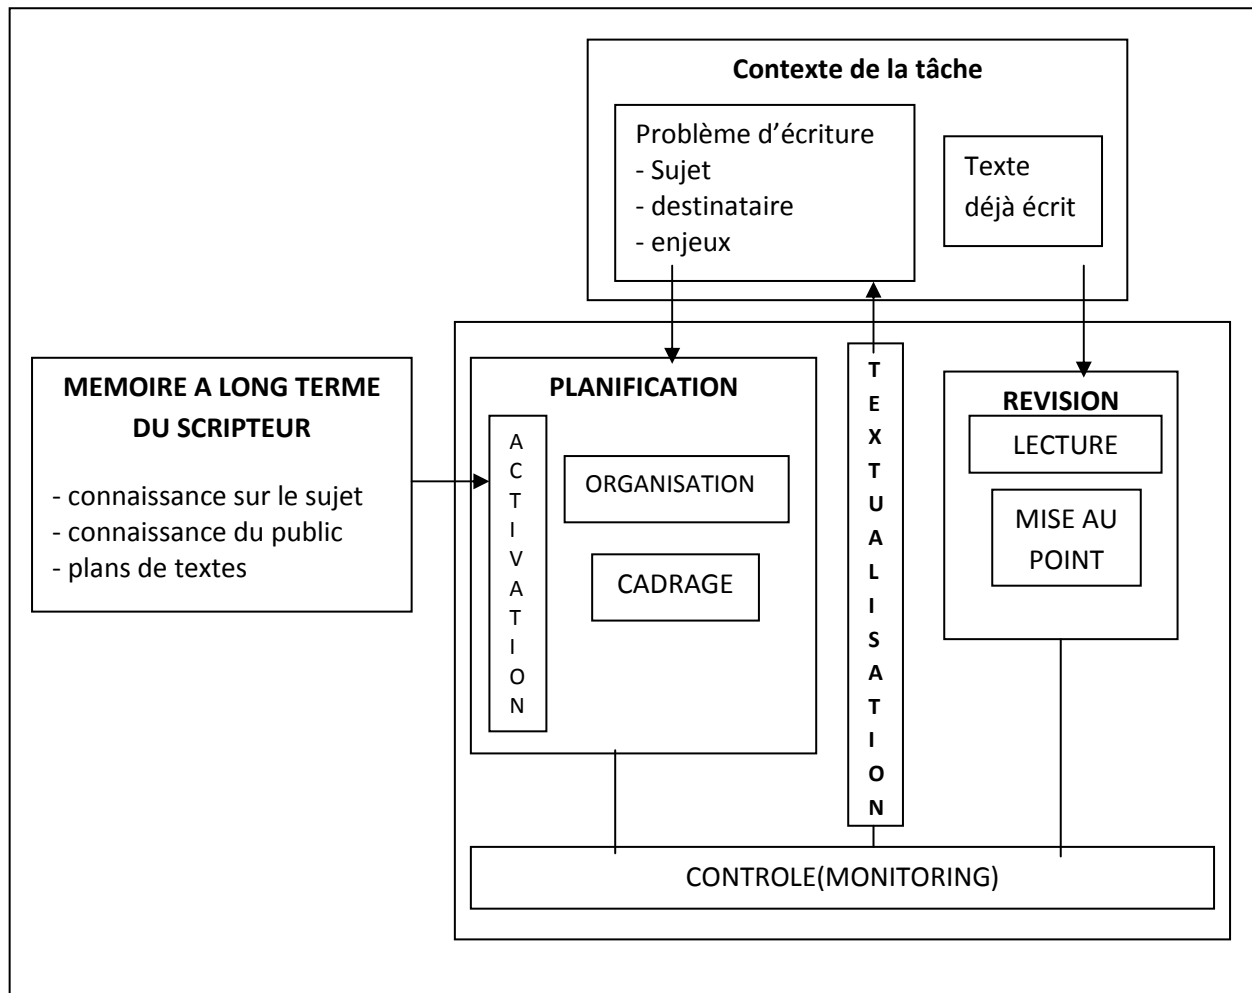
Contexte de la tâche

Problème d'écriture
- Sujet
- destinataire
- enjeux

Texte déjà écrit

MEMOIRE A LONG TERME DU SCRIPTEUR

- connaissance sur le sujet
- connaissance du public
- plans de textes

PLANIFICATION

ACTIVATION

ORGANISATION

CADRAGE

TEXTUALISATION

REVISION

LECTURE

MISE AU POINT

CONTROLE(MONITORING)